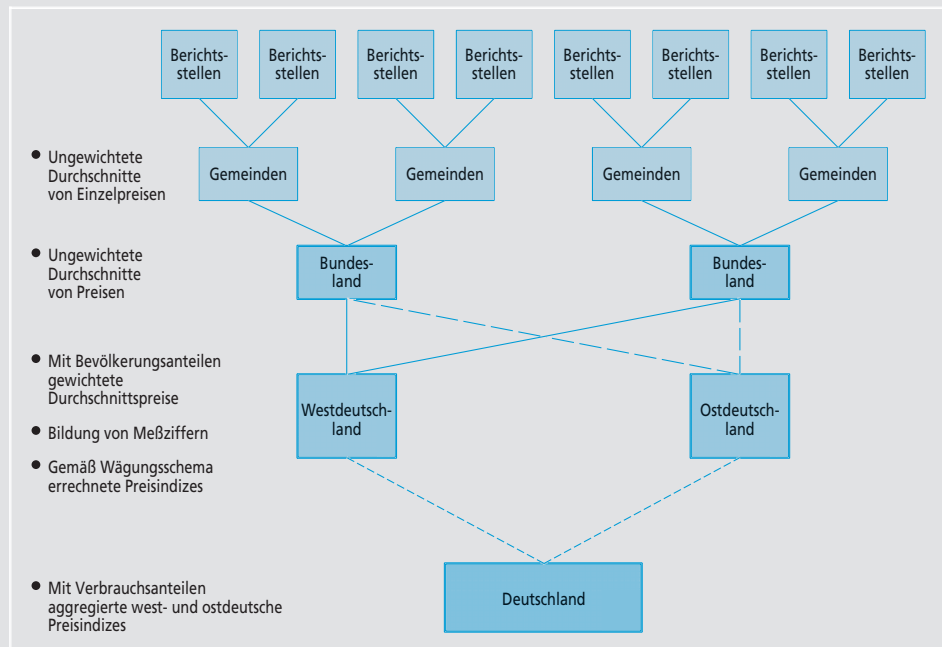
Berichtsstellen

Berichtsstellen

Berichtsstellen

Berichtsstellen

Berichtsstellen

Berichtsstellen

Berichtsstellen

Berichtsstellen

• Ungewichtete Durchschnitte von Einzelpreisen

Gemeinden

Gemeinden

Gemeinden

Gemeinden

• Ungewichtete Durchschnitte von Preisen

Bundesland

Bundesland

• Mit Bevölkerungsanteilen gewichtete Durchschnittspreise

• Bildung von Meßziffern

• Gemäß Wägungsschema errechnete Preisindizes

Westdeutschland

Ostdeutschland

• Mit Verbrauchsanteilen aggregierte west- und ostdeutsche Preisindizes

Deutschland